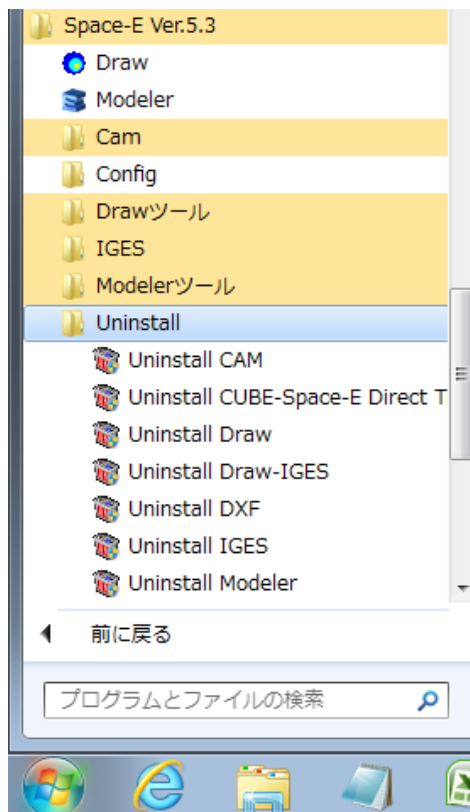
Space-E Ver.5.3
Draw
Modeler
Cam
Config
Drawツール
IGES
Modelerツール
Uninstall
Uninstall CAM
Uninstall CUBE-Space-E Direct T
Uninstall Draw
Uninstall Draw-IGES
Uninstall DXF
Uninstall IGES
Uninstall Modeler
前に戻る
プログラムとファイルの検索